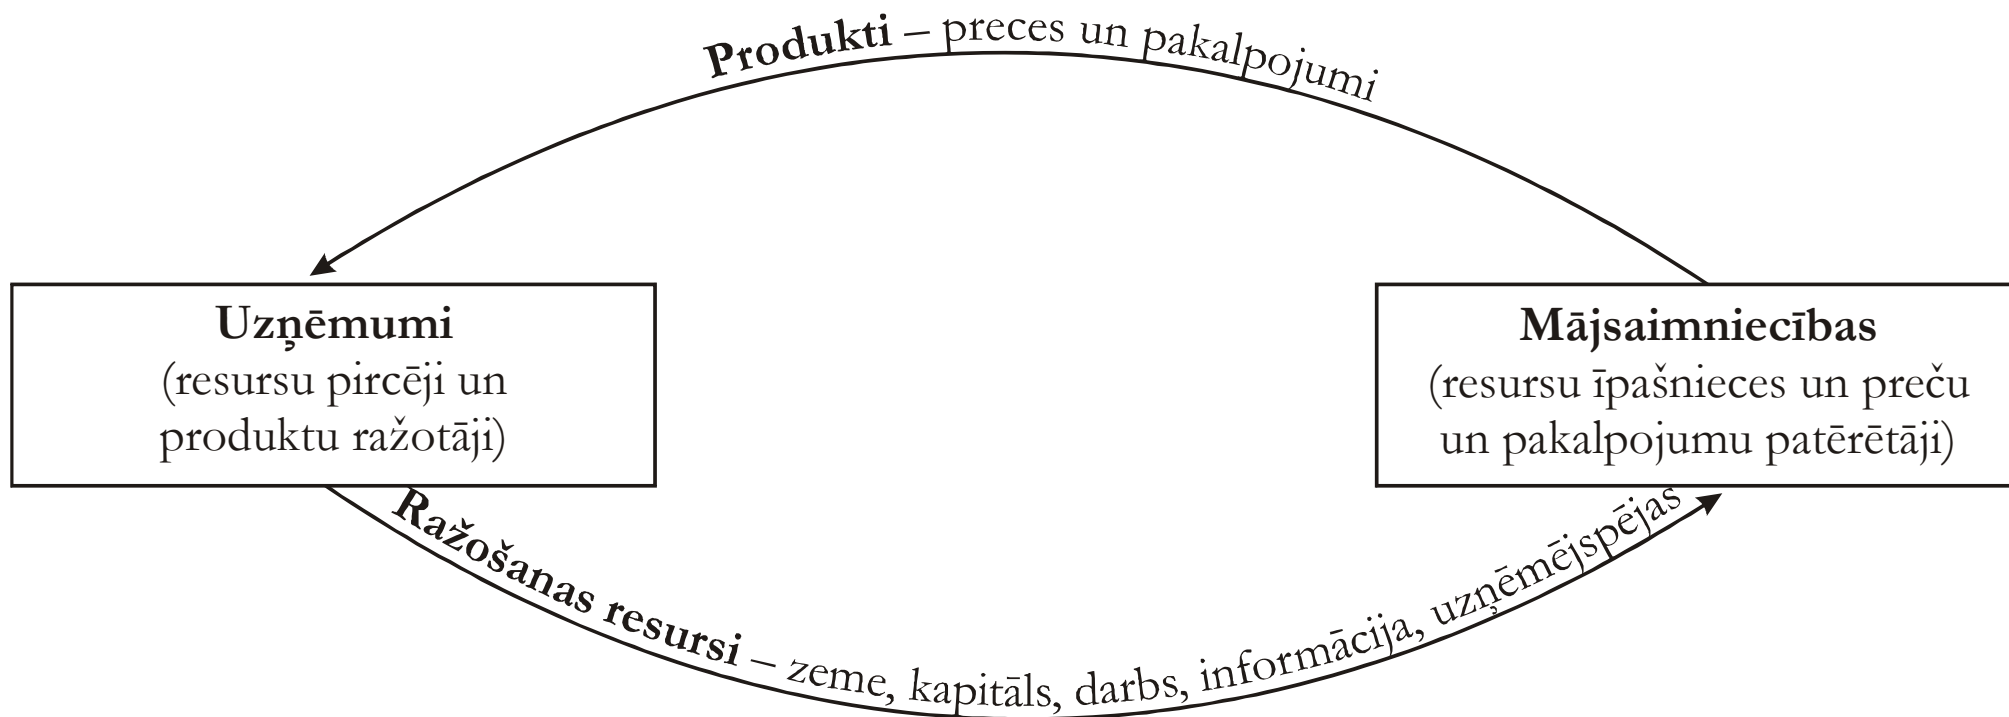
**Produkti** – preces un pakalpojumi

**Uzņēmumi**
(resursu pircēji un produktu ražotāji)

**Mājsaimniecības**
(resursu īpašnieces un preču un pakalpojumu patērētāji)

**Ražošanas resursi** – zeme, kapitāls, darbs, informācija, uzņēmējspējas